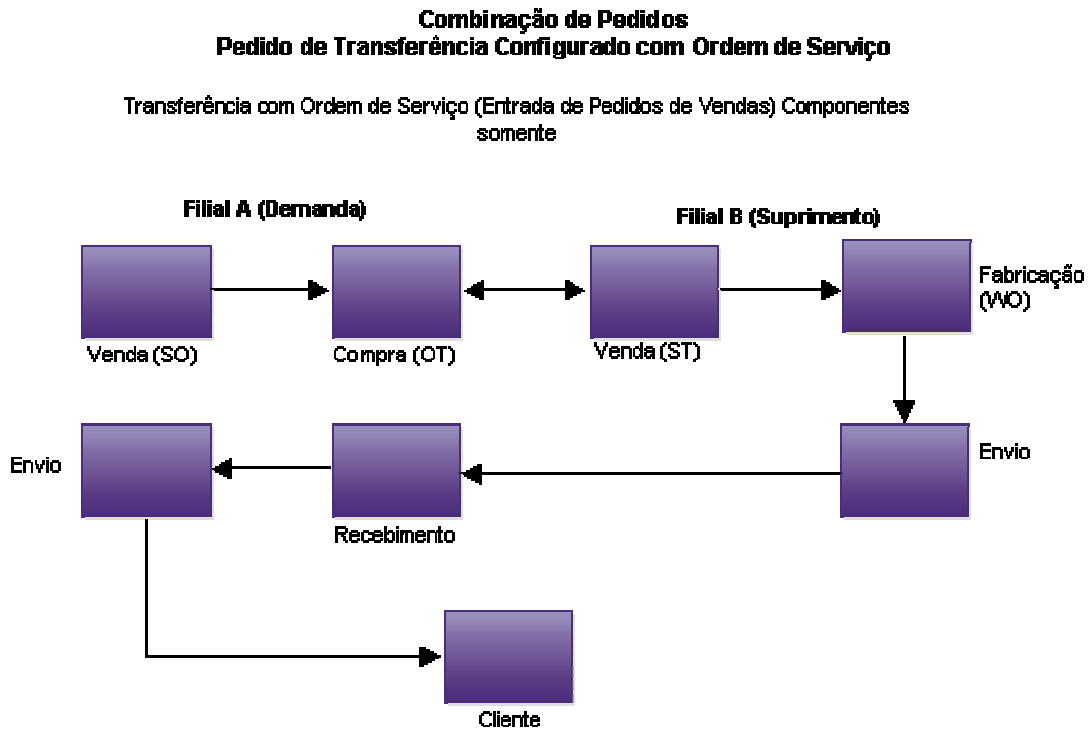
Combinação de Pedidos
Pedido de Transferência Configurado com Ordem de Serviço

Transferência com Ordem de Serviço (Entrada de Pedidos de Vendas) Componentes somente

Filial A (Demanda)

Filial B (Suprimento)

Venda (SO)

Compra (OT)

Venda (ST)

Fabricação (WO)

Envio

Recebimento

Envio

Cliente